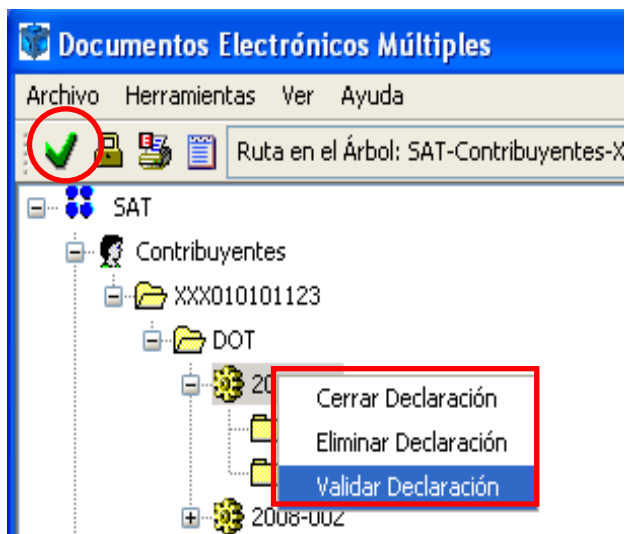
Documentos Electrónicos Múltiples

Archivo Herramientas Ver Ayuda

Ruta en el Árbol: SAT-Contribuyentes-X

SAT
Contribuyentes
XXX010101123
DOT
20

Cerrar Declaración
Eliminar Declaración
Validar Declaración

2008-002